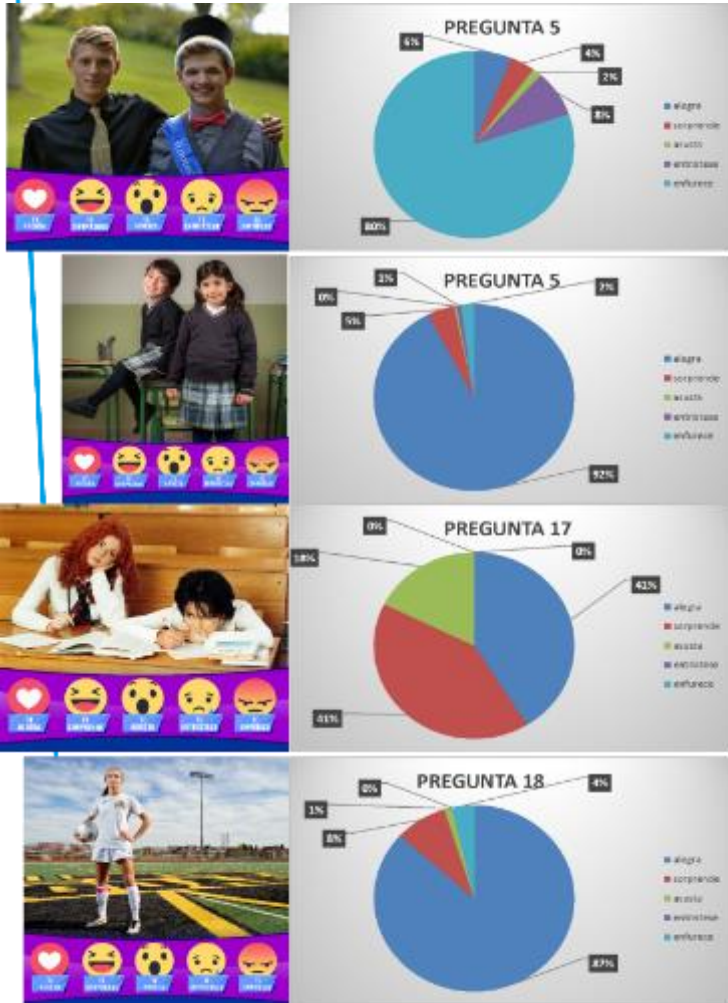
PREGUNTA 5

6%
4%
2%
8%
80%

alegra
sorprende
asusta
entristece
enfurece

PREGUNTA 5

1%
0%
5%
2%
92%

alegra
sorprende
asusta
entristece
enfurece

PREGUNTA 17

0%
18%
0%
41%
41%

alegra
sorprende
asusta
entristece
enfurece

PREGUNTA 18

0%
1%
8%
4%
87%

alegra
sorprende
asusta
entristece
enfurece